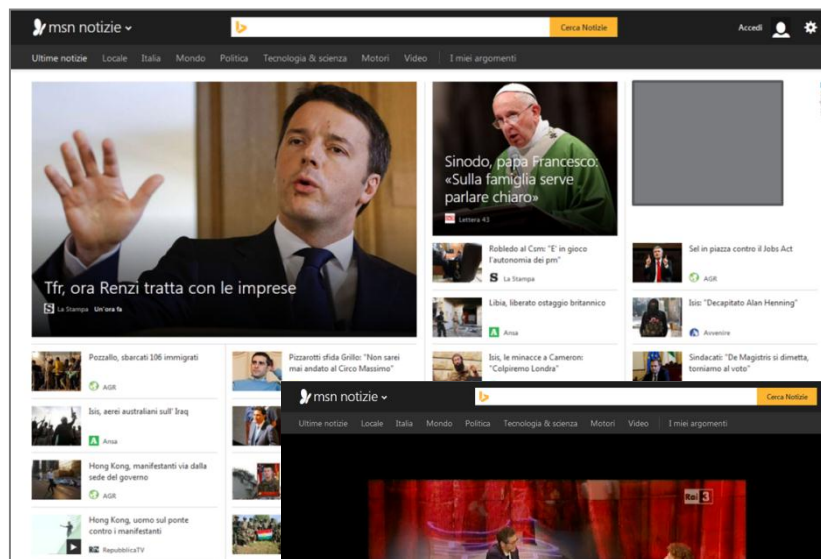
msn notizie

Cerca Notizie

Accedi

Ultime notizie Locale Italia Mondo Politica Tecnologia & scienza Motori Video I miei argomenti

Tfr, ora Renzi tratta con le imprese

La Stampa Un'ora fa

Sinodo, papa Francesco: «Sulla famiglia serve parlare chiaro»

Lettera 43

Robledo al Csm: "E' in gioco l'autonomia dei pm"

La Stampa

Libia, liberato ostaggio britannico

Ansa

Isis, le minacce a Cameron: "Colpiremo Londra"

Sel in piazza contro il Jobs Act

AGR

Isis: "Decapitato Alan Henning"

Avvenire

Sindacati: "De Magistris si dimetta, torniamo al voto"

Pozzallo, sbarcati 106 immigrati

AGR

Pizzarotti sfida Grillo: "Non sarei mai andato al Circo Massimo"

Isis, aerei australiani sull' Iraq

Ansa

Hong Kong, manifestanti via dalla sede del governo

AGR

Hong Kong, uomo sul ponte contro i manifestanti

RepubblicaTV

msn notizie

Cerca Notizie

Ultime notizie Locale Italia Mondo Politica Tecnologia & scienza Motori Video I miei argomenti

Rai 3